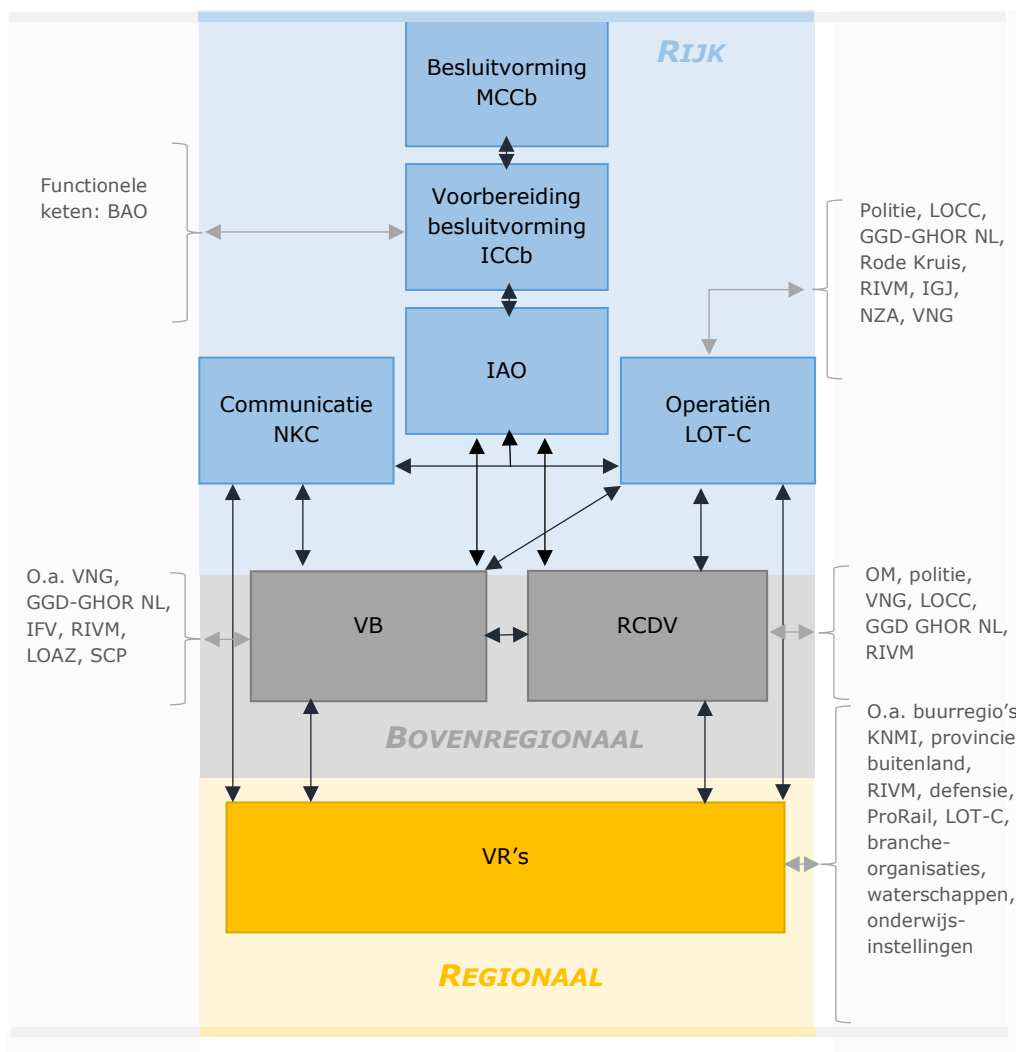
RIJK

Besluitvorming MCCb

Functionele keten: BAO

Voorbereiding besluitvorming ICCb

Politie, LOCC, GGD-GHOR NL, Rode Kruis, RIVM, IGJ, NZA, VNG

IAO

Communicatie NKC

Operatiën LOT-C

O.a. VNG, GGD-GHOR NL, IFV, RIVM, LOAZ, SCP

VB

RCDV

OM, politie, VNG, LOCC, GGD GHOR NL, RIVM

BOVENREGIONAAL

O.a. buurregio's, KNMI, provincie, buitenland, RIVM, defensie, ProRail, LOT-C, brancheorganisaties, waterschappen, onderwijsinstellingen

VR's

REGIONAAL